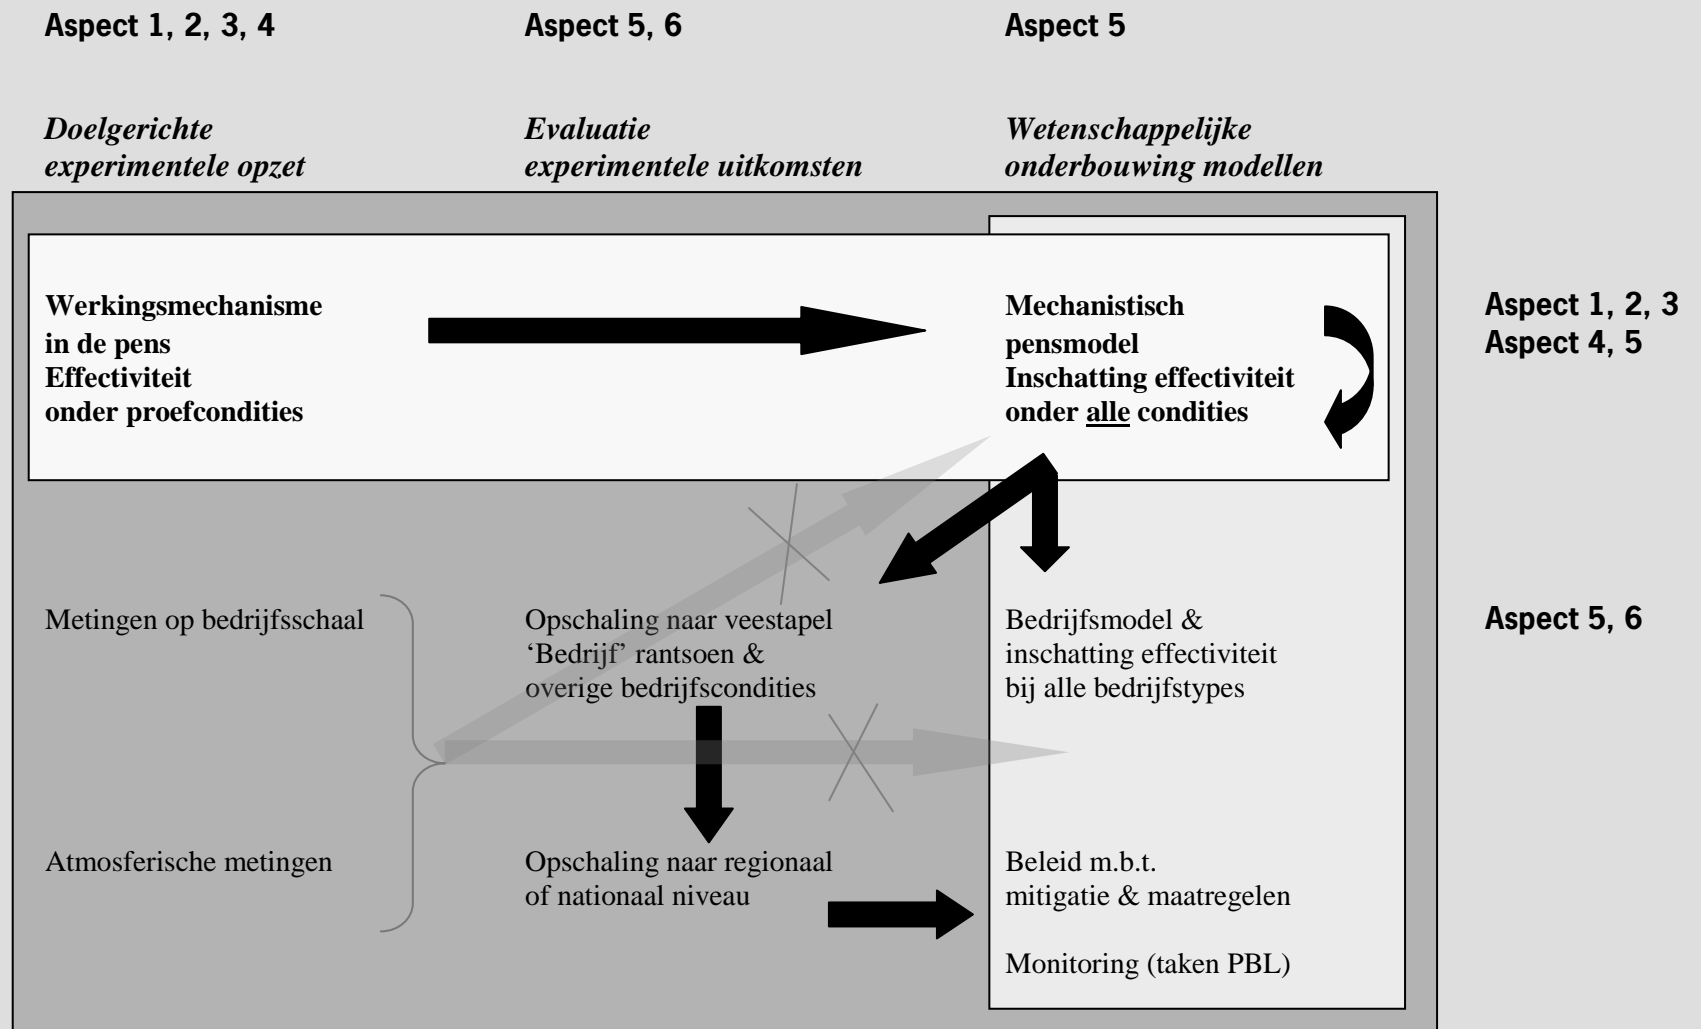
Aspect 1, 2, 3, 4

Aspect 5, 6

Aspect 5

*Doelgerichte experimentele opzet*

*Evaluatie experimentele uitkomsten*

*Wetenschappelijke onderbouwing modellen*

**Werkingsmechanisme in de pens**
**Effectiviteit onder proefcondities**

**Mechanistisch pensmodel**
**Inschatting effectiviteit onder alle condities**

Aspect 1, 2, 3
Aspect 4, 5

Metingen op bedrijfsschaal

Opschaling naar veestapel
'Bedrijf' rantsoen & overige bedrijfscondities

Bedrijfsmodel & inschatting effectiviteit bij alle bedrijfstypes

Aspect 5, 6

Atmosferische metingen

Opschaling naar regionaal of nationaal niveau

Beleid m.b.t. mitigatie & maatregelen

Monitoring (taken PBL)